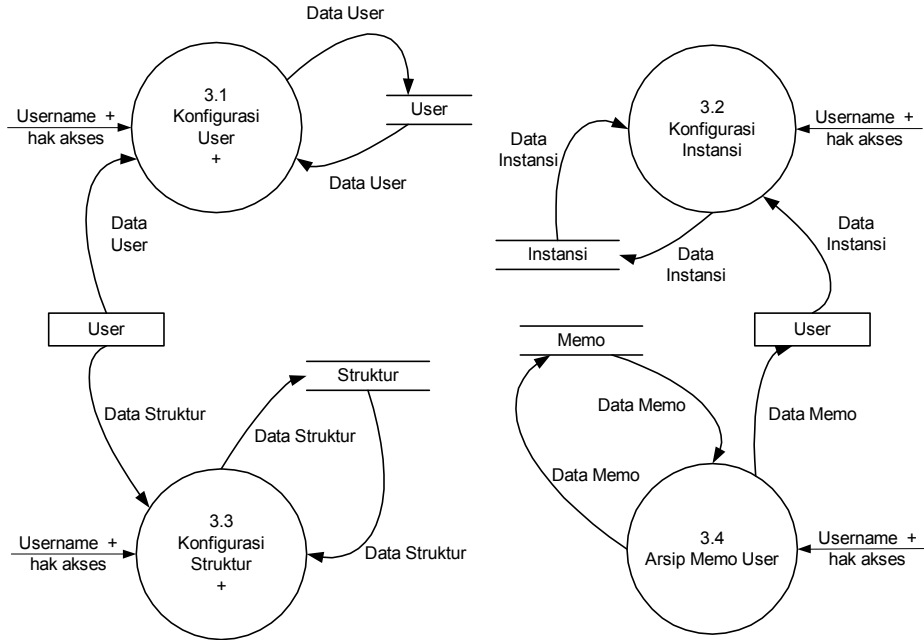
Data User

3.1
Konfigurasi
User
+

User

Username +
hak akses

Data User

Data
User

User

3.2
Konfigurasi
Instansi

Username +
hak akses

Data
Instansi

Instansi

Data
Instansi

Data
Instansi

User

Memo

Data Struktur

Struktur

Data Struktur

3.3
Konfigurasi
Struktur
+

Username +
hak akses

Data Struktur

Data Memo

Data Memo

Data Memo

3.4
Arsip Memo User

Username +
hak akses